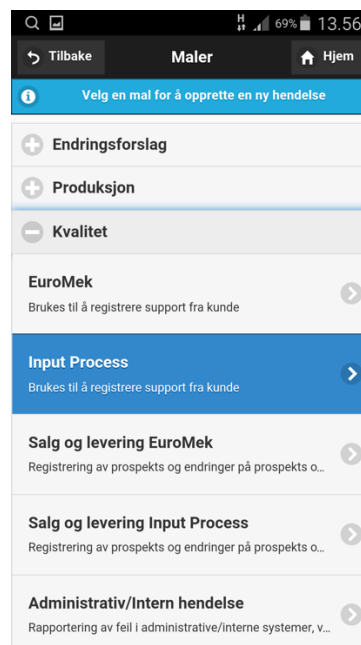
H 69% 13.56

Tilbake

Maler

Hjem

Velg en mal for å opprette en ny hendelse

Endringsforslag

Produksjon

Kvalitet

EuroMek
Brukes til å registrere support fra kunde

Input Process
Brukes til å registrere support fra kunde

Salg og levering EuroMek
Registrering av prospekts og endringer på prospekts o...

Salg og levering Input Process
Registrering av prospekts og endringer på prospekts o...

Administrativ/Intern hendelse
Rapportering av feil i administrative/interne systemer, v...